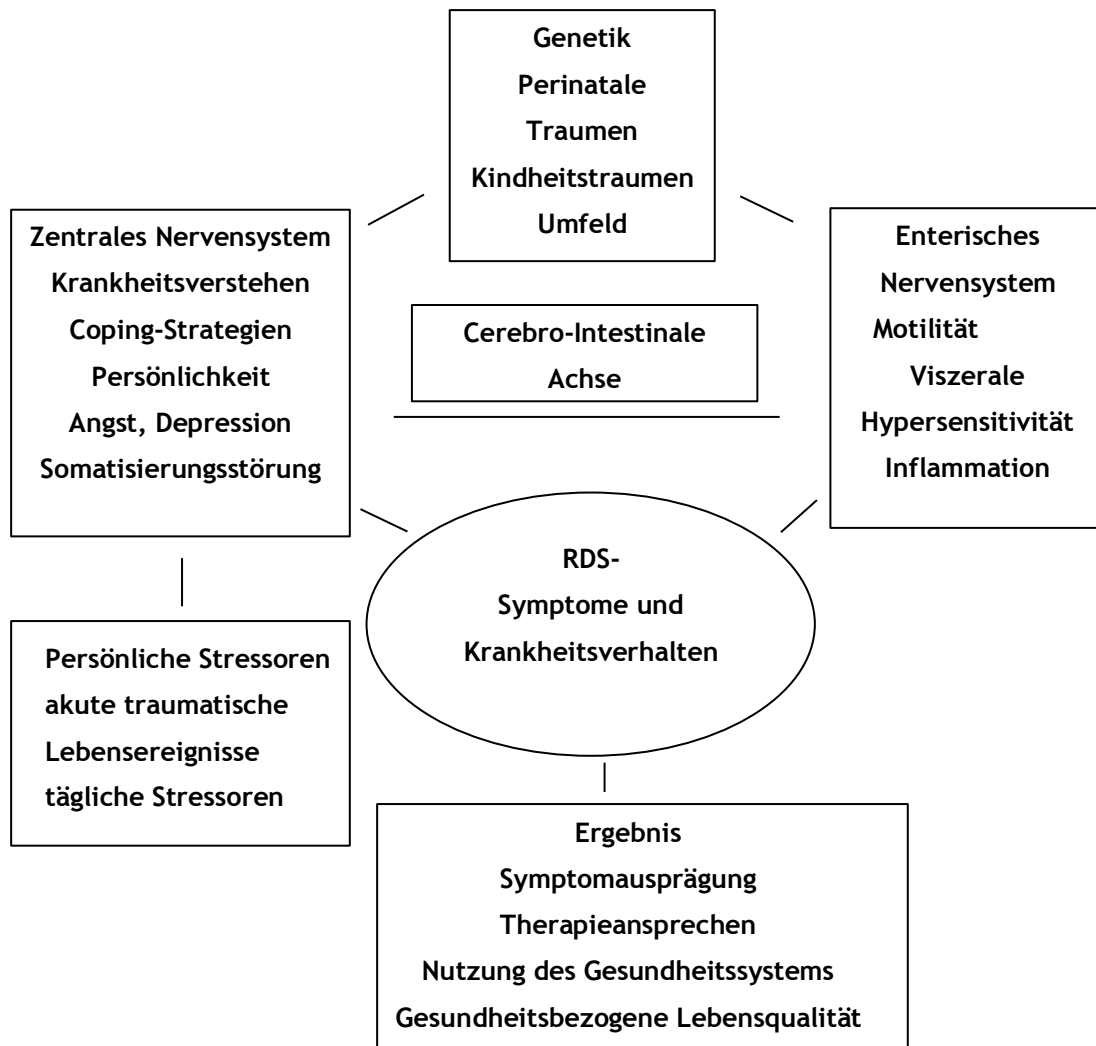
Genetik
Perinatale
Traumen
Kindheitstraumen
Umfeld

Zentrales Nervensystem
Krankheitsverstehen
Coping-Strategien
Persönlichkeit
Angst, Depression
Somatisierungsstörung

Cerebro-Intestinale
Achse

Enterisches
Nervensystem
Motilität
Viszerale
Hypersensitivität
Inflammation

RDS-
Symptome und
Krankheitsverhalten

Persönliche Stressoren
akute traumatische
Lebensereignisse
tägliche Stressoren

Ergebnis
Symptomausprägung
Therapieansprechen
Nutzung des Gesundheitssystems
Gesundheitsbezogene Lebensqualität